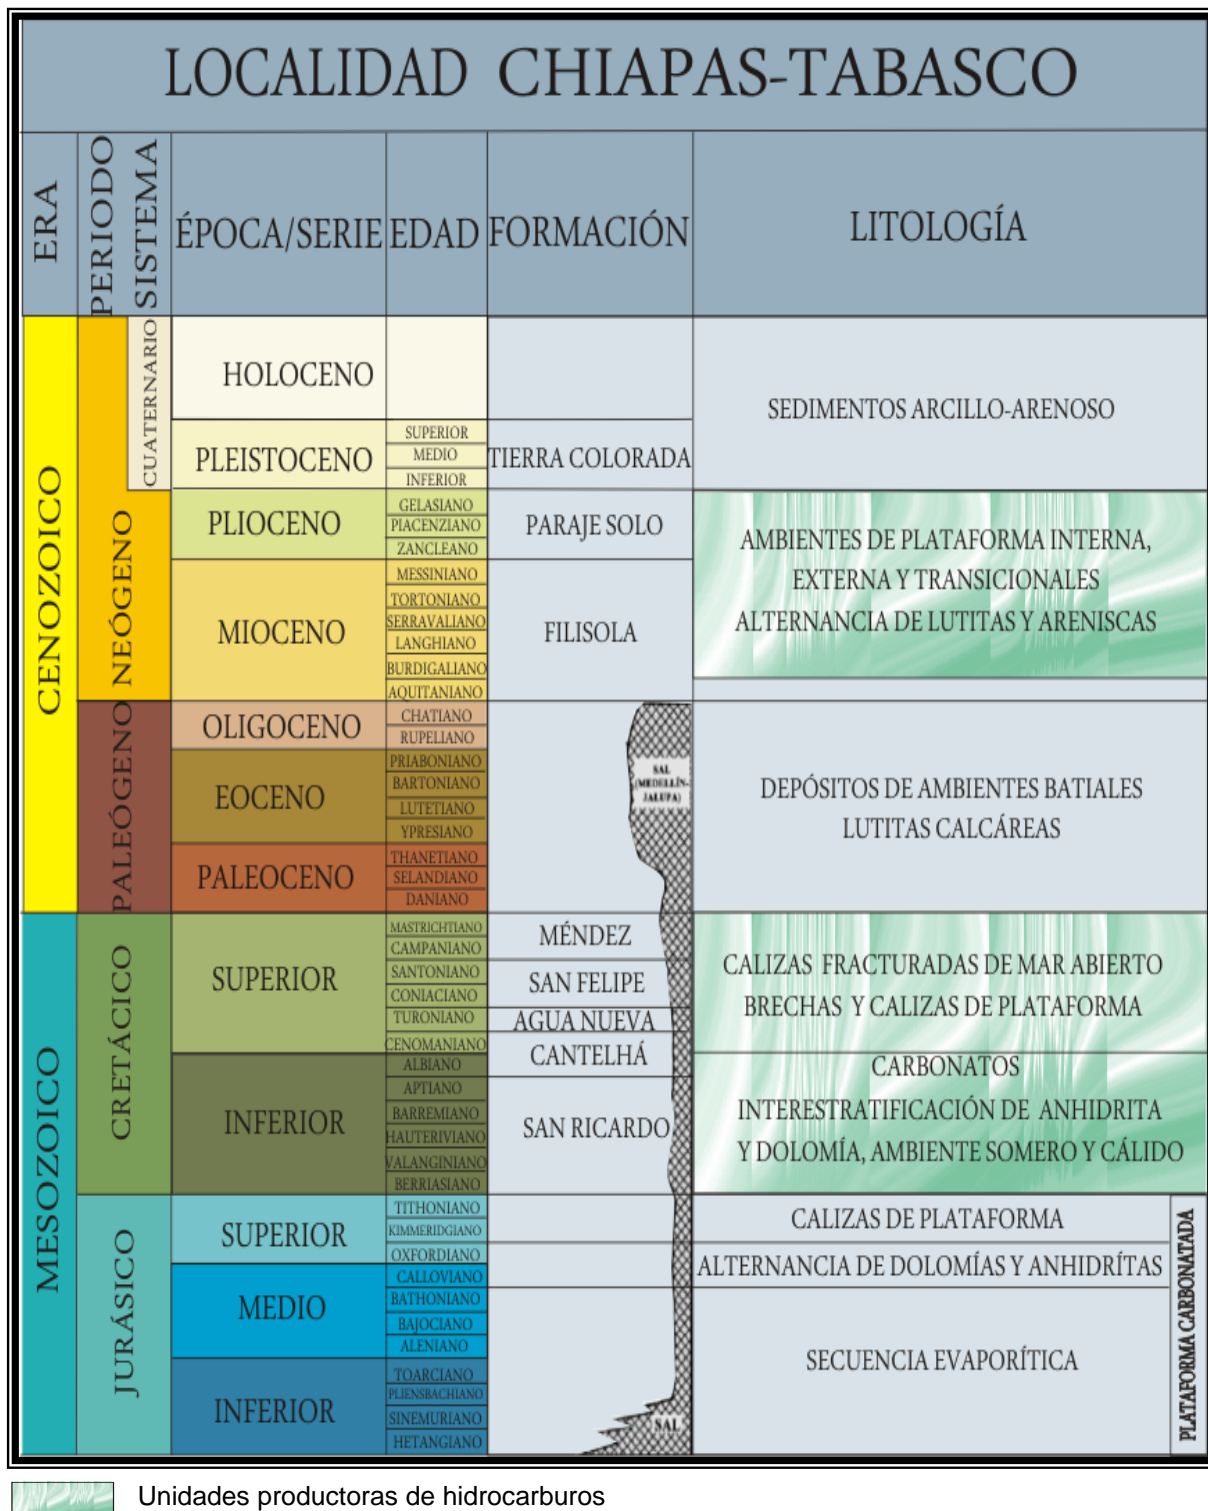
LOCALIDAD CHIAPAS-TABASCO

| ERA | PERIODO SISTEMA | | ÉPOCA/SERIE | EDAD | FORMACIÓN | LITOLOGÍA |
|---|---|---|---|---|---|---|
| CENOZOICO | NEÓGENO | CUATERNARIO | HOLOCENO | | | SEDIMENTOS ARCILLO-ARENOSO |
| | | | PLEISTOCENO | SUPERIOR MEDIO INFERIOR | TIERRA COLORADA | |
| | | | PLIOCENO | GELASIANO PIACENZIANO ZANCLEANO | PARAJE SOLO | AMBIENTES DE PLATAFORMA INTERNA, EXTERNA Y TRANSICIONALES ALTERNANCIA DE LUTITAS Y ARENISCAS |
| | | | MIOCENO | MESSINIANO TORTONIANO SERRAVALIANO LANGHIANO BURDIGALIANO AQUITANIANO | FILISOLA | |
| | PALEÓGENO | | OLIGOCENO | CHATIANO RUPELIANO | SAL (MEDELLÍN, JALUPA) | DEPÓSITOS DE AMBIENTES BATIALES LUTITAS CALCÁREAS |
| | | | EOCENO | PRIABONIANO BARTONIANO LUTETIANO YPRESIANO | | |
| | | | PALEOCENO | THANETIANO SELANDIANO DANIANO | | |
| MESOZOICO | CRETÁCICO | | SUPERIOR | MASTRICHTIANO CAMPANIANO | MÉNDEZ | CALIZAS FRACTURADAS DE MAR ABIERTO BRECHAS Y CALIZAS DE PLATAFORMA |
| | | | | SANTONIANO CONIACIANO | SAN FELIPE | |
| | | | | TURONIANO | AGUA NUEVA | |
| | | | | CENOMANIANO | CANTELHÁ | CARBONATOS INTERESTRATIFICACIÓN DE ANHIDRITA Y DOLOMÍA, AMBIENTE SOMERO Y CÁLIDO |
| | | | INFERIOR | ALBIANO APTIANO BARREMIANO HAUTERIVIANO VALANGINIANO BERRIASIANO | SAN RICARDO | |
| | JURÁSICO | | SUPERIOR | TITHONIANO KIMMERIDGIANO | | CALIZAS DE PLATAFORMA |
| | | | | OXFORDIANO | | ALTERNANCIA DE DOLOMÍAS Y ANHIDRÍTAS |
| | | | MEDIO | CALLOVIANO BATHONIANO BAJOCIANO ALENIANO | | SECUENCIA EVAPORÍTICA |
| | | | INFERIOR | TOARCIANO PLIENSBACHIANO SINEMURIANO HETANGIANO | SAL | |

PLATAFORMA CARBONATADA

Unidades productoras de hidrocarburos